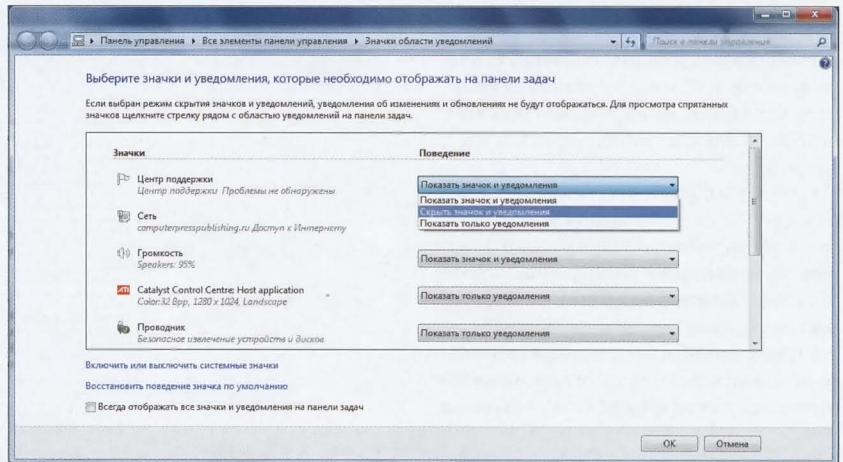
Панель управления ▸ Все элементы панели управления ▸ Значки области уведомлений

Поиск в панели управления

Выберите значки и уведомления, которые необходимо отображать на панели задач

Если выбран режим скрытия значков и уведомлений, уведомления об изменениях и обновлениях не будут отображаться. Для просмотра спрятанных значков щелкните стрелку рядом с областью уведомлений на панели задач.

| Значки | Поведение |
|---|---|
| Центр поддержки<br>Центр поддержки Проблемы не обнаружены | Показать значок и уведомления<br>Показать значок и уведомления<br>Скрыть значок и уведомления<br>Показать только уведомления |
| Сеть<br>computerpresspublishing.ru Доступ к Интернету | |
| Громкость<br>Speakers: 95% | Показать значок и уведомления |
| Catalyst Control Centre: Host application<br>Color:32 Bpp, 1280 x 1024, Landscape | Показать только уведомления |
| Проводник<br>Безопасное извлечение устройств и дисков | Показать только уведомления |

Включить или выключить системные значки

Восстановить поведение значка по умолчанию

Всегда отображать все значки и уведомления на панели задач

OK Отмена